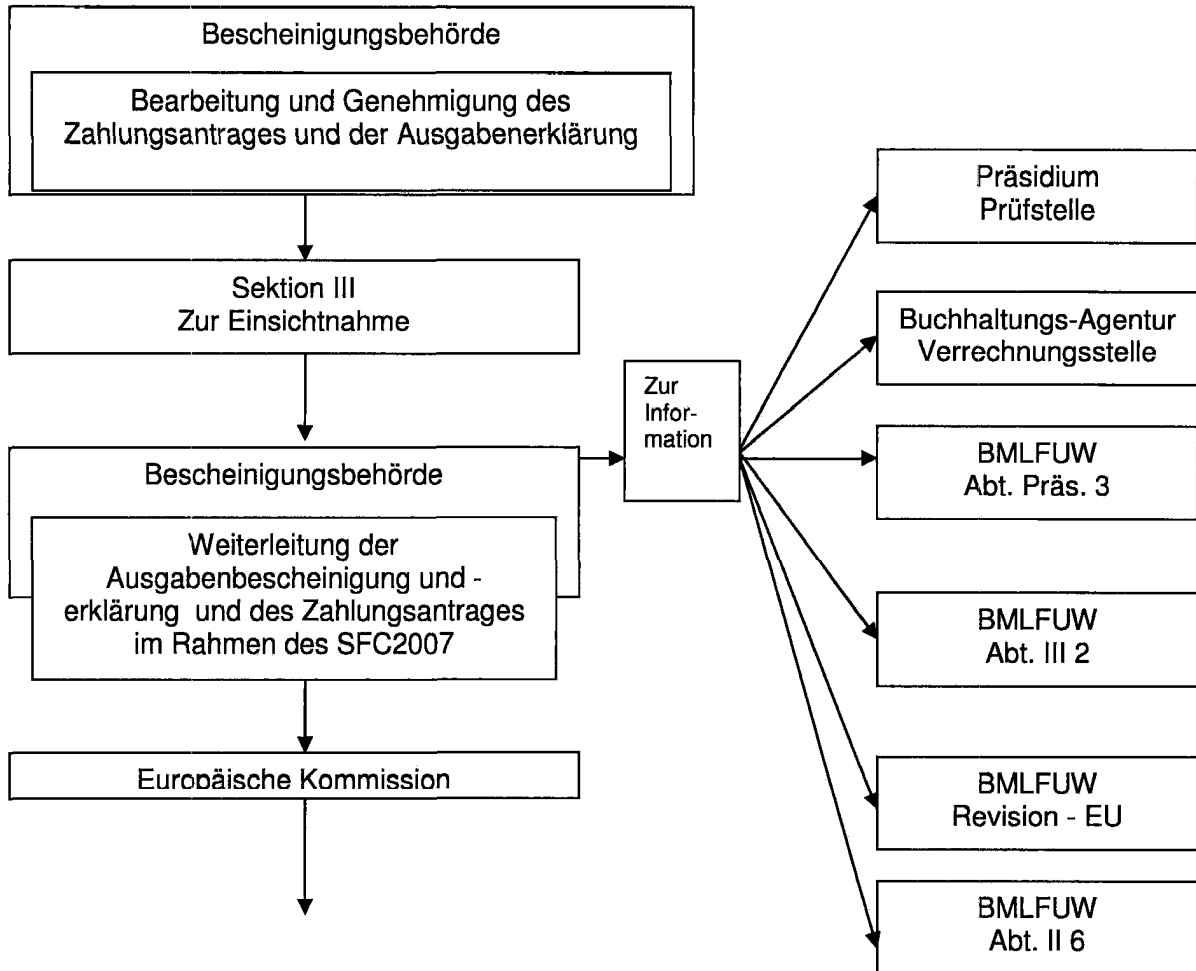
Bescheinigungsbehörde

Bearbeitung und Genehmigung des Zahlungsantrages und der Ausgabenerklärung

Sektion III
Zur Einsichtnahme

Bescheinigungsbehörde

Weiterleitung der Ausgabenbescheinigung und -erklärung und des Zahlungsantrages im Rahmen des SFC2007

Europäische Kommission

Zur Information

Präsidium
Prüfstelle

Buchhaltungs-Agentur
Verrechnungsstelle

BMLFUW
Abt. Präs. 3

BMLFUW
Abt. III 2

BMLFUW
Revision - EU

BMLFUW
Abt. II 6